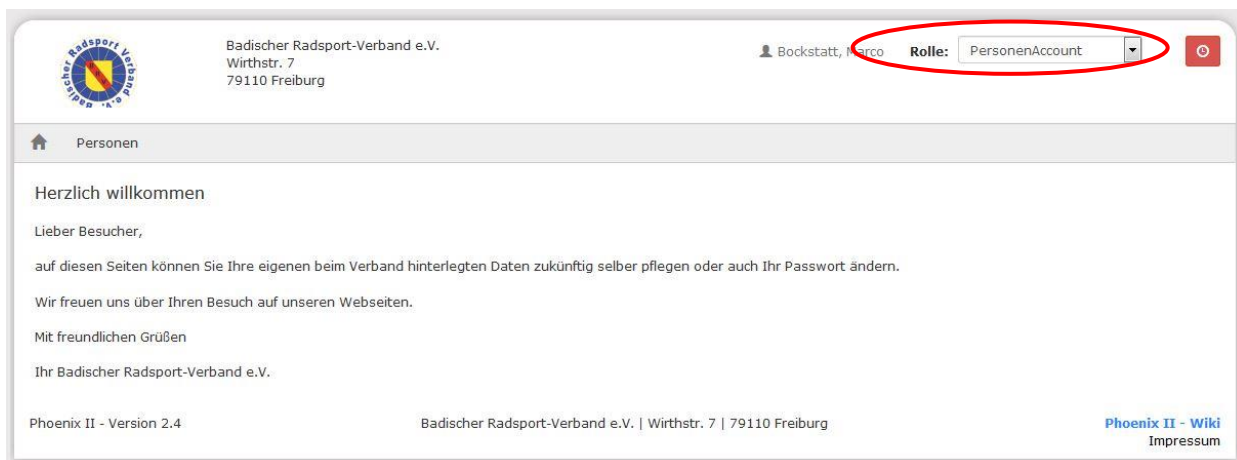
Badischer Radsport Verband e.V.

Badischer Radsport-Verband e.V.
Wirthstr. 7
79110 Freiburg

Bockstatt, Marco Rolle: PersonenAccount

Personen

Herzlich willkommen

Lieber Besucher,

auf diesen Seiten können Sie Ihre eigenen beim Verband hinterlegten Daten zukünftig selber pflegen oder auch Ihr Passwort ändern.

Wir freuen uns über Ihren Besuch auf unseren Webseiten.

Mit freundlichen Grüßen

Ihr Badischer Radsport-Verband e.V.

Phoenix II - Version 2.4

Badischer Radsport-Verband e.V. | Wirthstr. 7 | 79110 Freiburg

Phoenix II - Wiki
Impressum